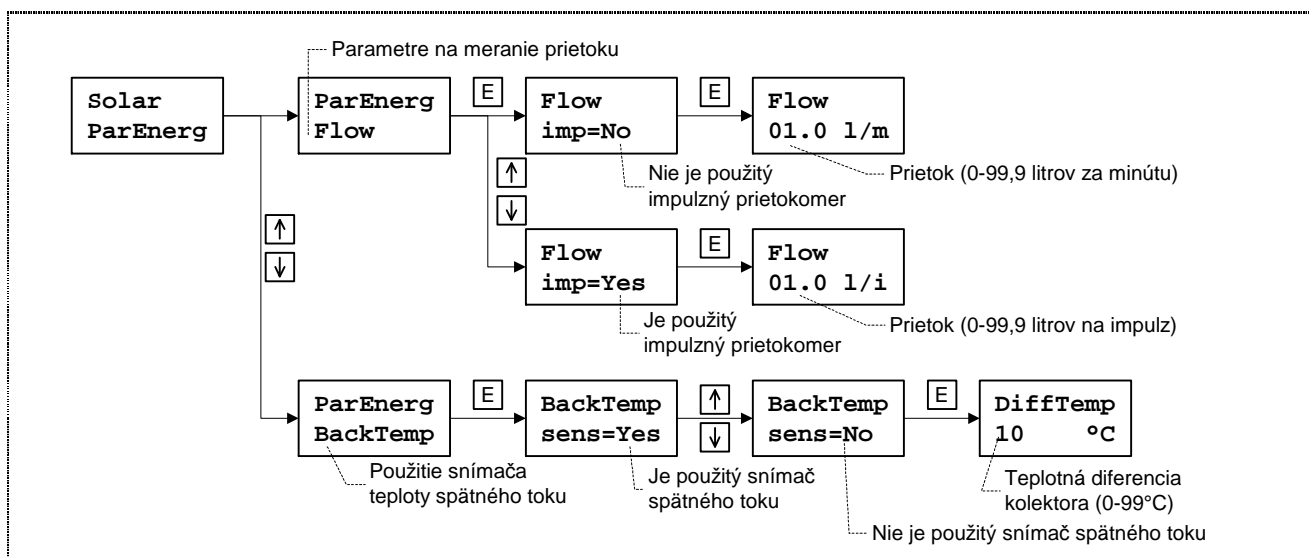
Parametre na meranie prietoku

Solar
ParEnerg

ParEnerg
Flow

E

Flow
imp=No

E

Flow
01.0 l/m

Nie je použitý impulzný prietokomer

Prietok (0-99,9 litrov za minútu)

↑

↓

↑

↓

Flow
imp=Yes

E

Flow
01.0 l/i

Je použitý impulzný prietokomer

Prietok (0-99,9 litrov na impulz)

ParEnerg
BackTemp

E

BackTemp
sens=Yes

↑

↓

BackTemp
sens=No

E

DiffTemp
10 °C

Použitie snímača teploty spätného toku

Je použitý snímač spätného toku

Teplotná diferencia kolektora (0-99°C)

Nie je použitý snímač spätného toku